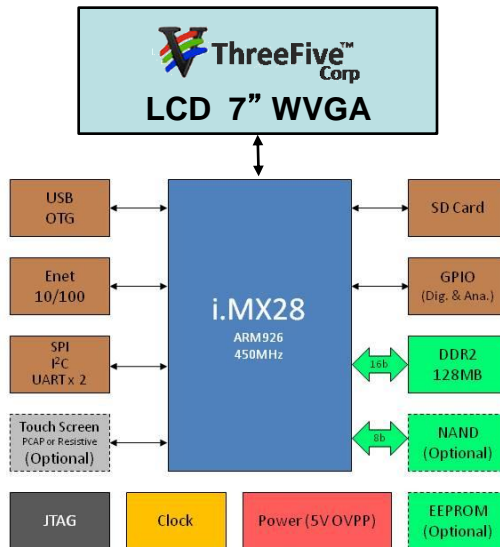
ThreeFive™
Corp
LCD 7" WVGA

USB
OTG

Enet
10/100

SPI
I$^2$C
UART x 2

Touch Screen
PCAP or Resistive
(Optional)

i.MX28
ARM926
450MHz

SD Card

GPIO
(Dig. & Ana.)

16b

DDR2
128MB

8b

NAND
(Optional)

JTAG

Clock

Power (5V OVPP)

EEPROM
(Optional)